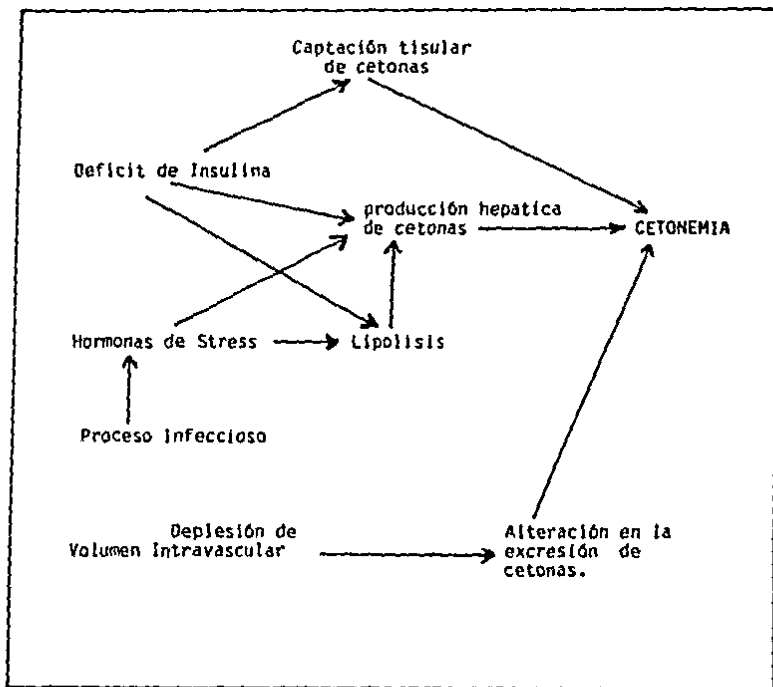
Captación tisular de cetonas

Deficit de Insulina

producción hepatica de cetonas

CETONEMIA

Hormonas de Stress

Lipolisis

Proceso Infeccioso

Depleción de Volumen Intravascular

Alteración en la excresión de cetonas.